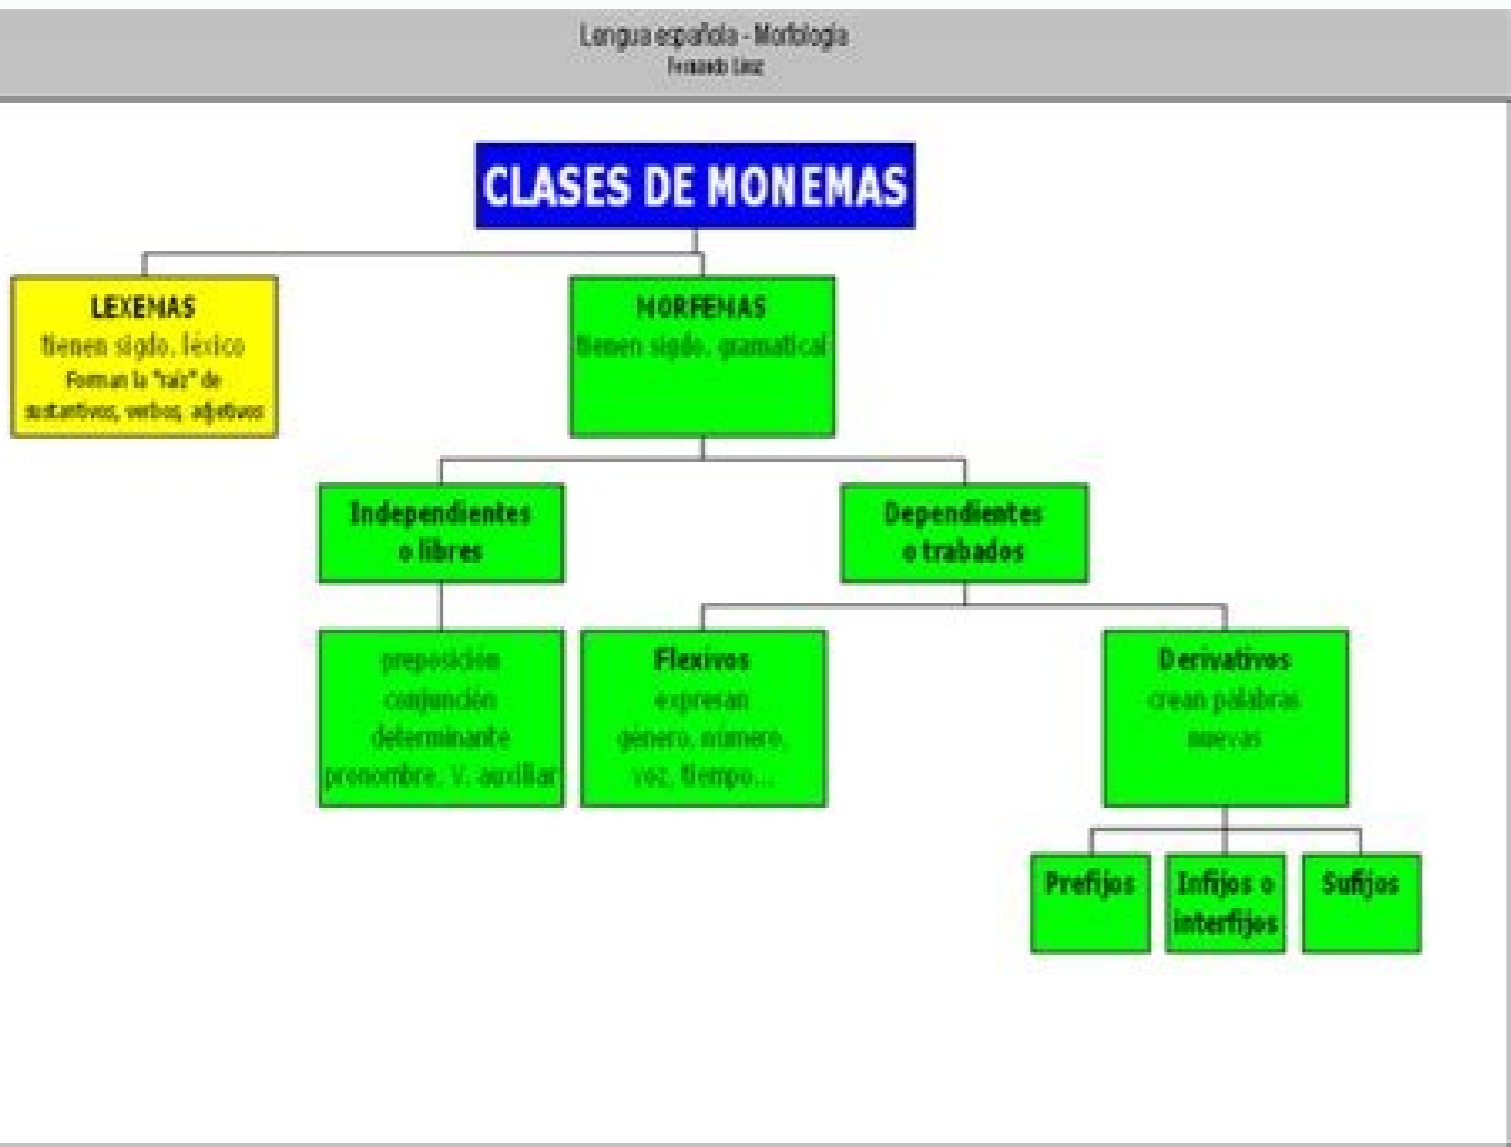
Lengua española - Morfología
Fernando Lasz

CLASES DE MONEMAS

LEXEMAS
tienen signo. léxico
Forman la "raíz" de sustantivos, verbos, adjetivos

MORFEMAS
tienen signo. gramatical

Independientes o libres

preposición
conjunción
determinante
pronombre. V. auxiliar

Dependientes o trabados

Flexivos
expresan género, número, voz, tiempo...

Derivativos
crean palabras nuevas

Prefijos

Infijos o interfijos

Sufijos